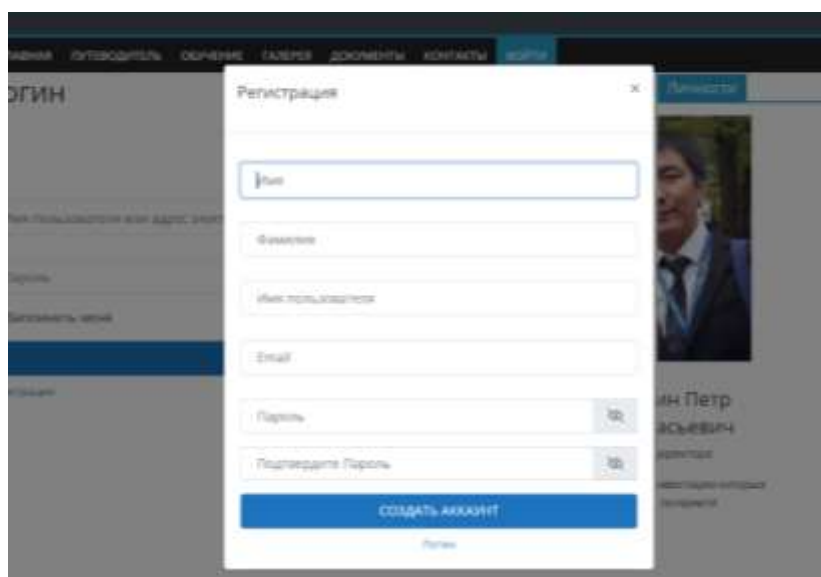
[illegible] ПУТЕВОДИТЕЛЬ ОБУЧЕНИЕ ГАЛЕРЕЯ ДОКУМЕНТЫ КОНТАКТЫ ВОЙТИ

огин

Имя пользователя или адрес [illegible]

Пароль

Запомнить меня

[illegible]

Регистрация

×

Имя

Фамилия

Имя пользователя

Email

Пароль

Подтвердите Пароль

СОЗДАТЬ АККАУНТ

Логин

Личности

ин Петр
асьевич

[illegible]